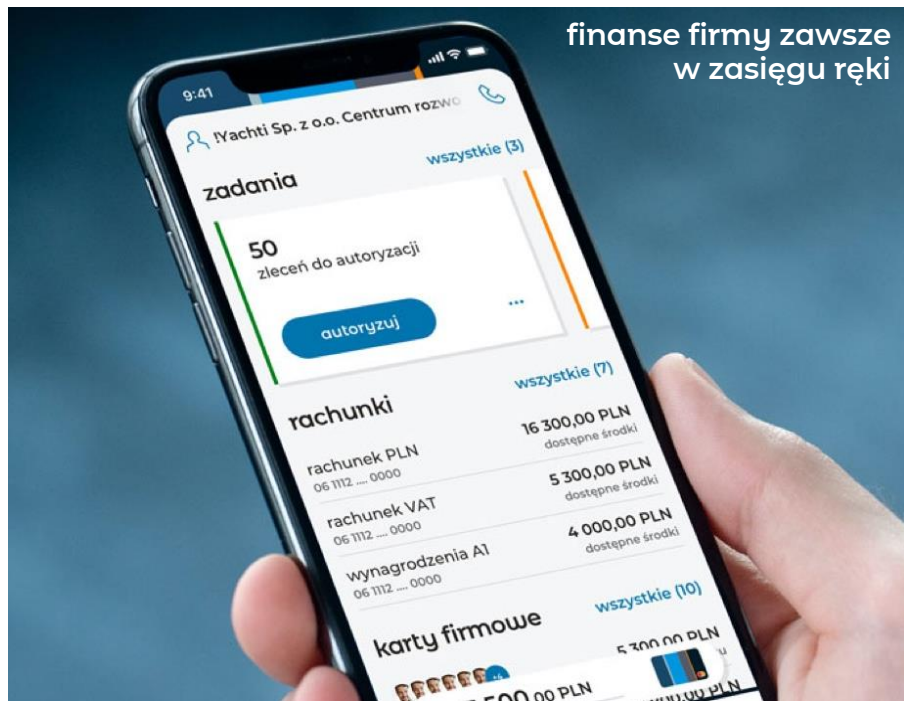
finanse firmy zawsze w zasięgu ręki

9:41

!Yachti Sp. z o.o. Centrum rozwo

zadania

wszystkie (3)

50
zleceń do autoryzacji

autoryzuj

...

rachunki

wszystkie (7)

rachunek PLN
06 1112 .... 0000

16 300,00 PLN
dostępne środki

rachunek VAT
06 1112 .... 0000

5 300,00 PLN
dostępne środki

wynagrodzenia A1
06 1112 .... 0000

4 000,00 PLN
dostępne środki

karty firmowe

wszystkie (10)

5 300,00 PLN

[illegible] 500,00 PLN